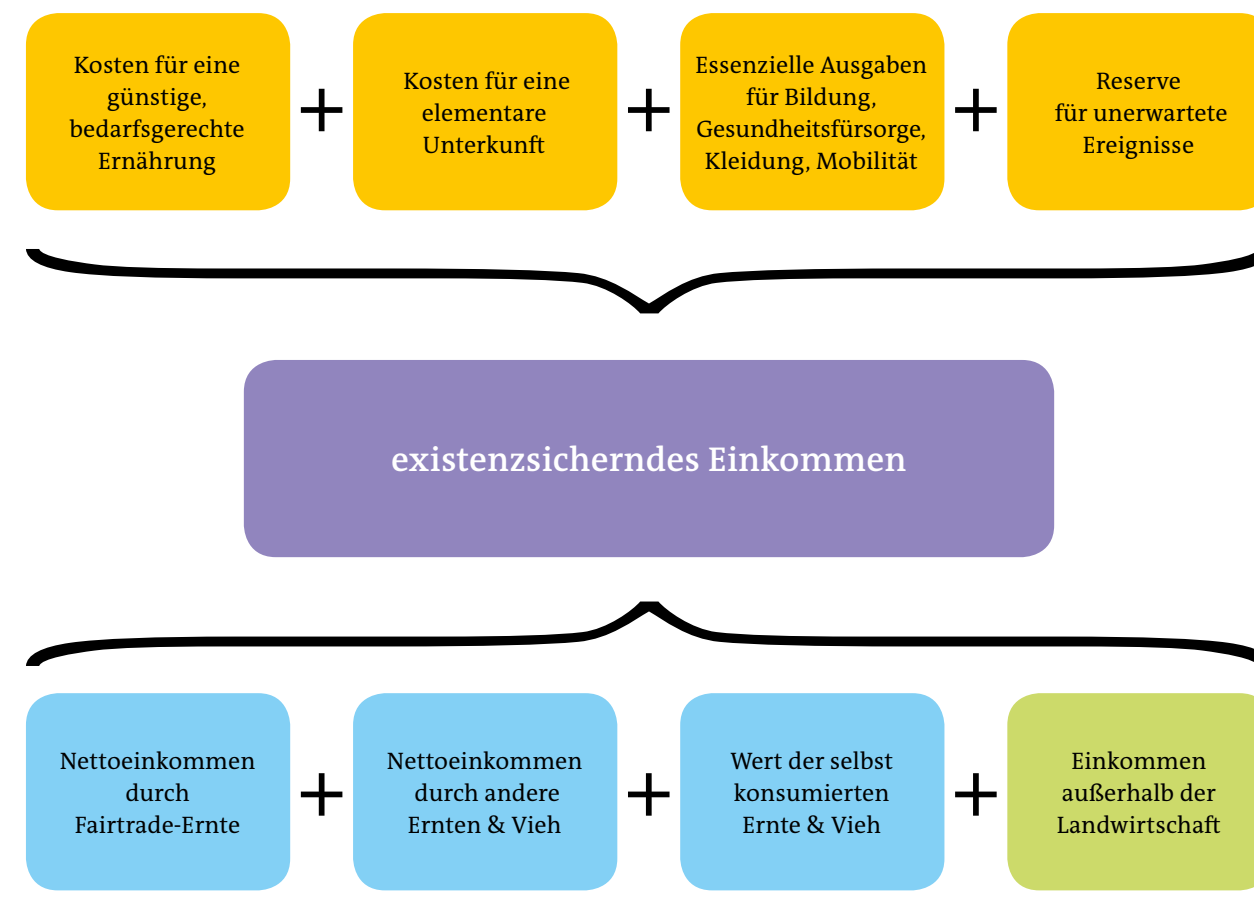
Kosten für eine günstige, bedarfsgerechte Ernährung

+

Kosten für eine elementare Unterkunft

+

Essenzielle Ausgaben für Bildung, Gesundheitsfürsorge, Kleidung, Mobilität

+

Reserve für unerwartete Ereignisse

existenzsicherndes Einkommen

Nettoeinkommen durch Fairtrade-Ernte

+

Nettoeinkommen durch andere Ernten & Vieh

+

Wert der selbst konsumierten Ernte & Vieh

+

Einkommen außerhalb der Landwirtschaft